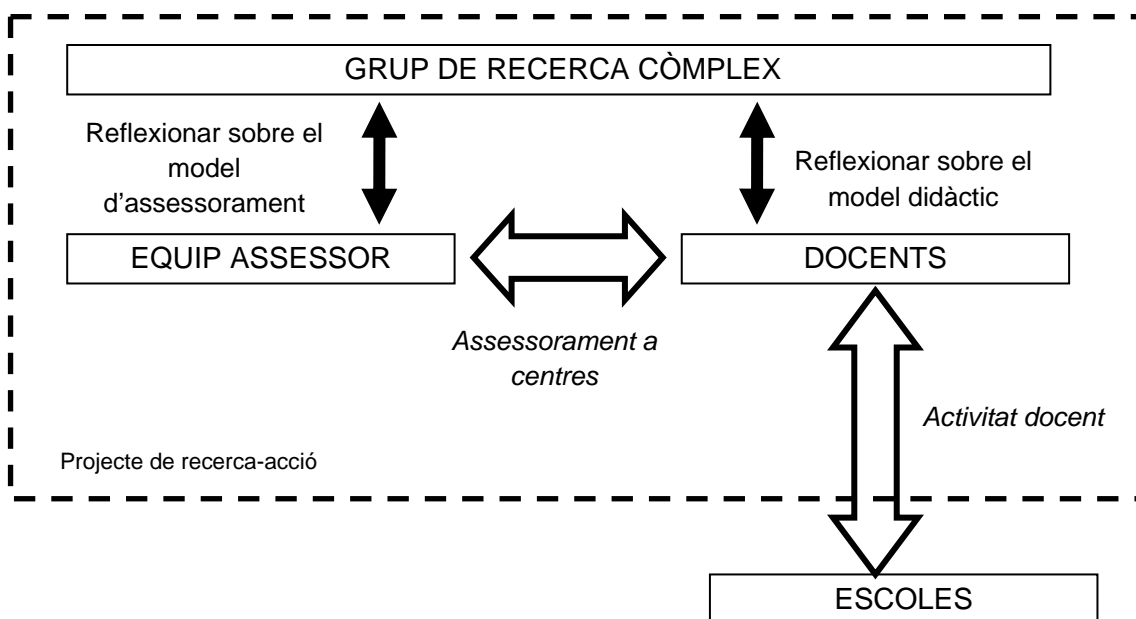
GRUP DE RECERCA CÒMPLEX

Reflexionar sobre el model d'assessorament

Reflexionar sobre el model didàctic

EQUIP ASSESSOR

DOCENTS

Assessorament a centres

Activitat docent

Projecte de recerca-acció

ESCOLES